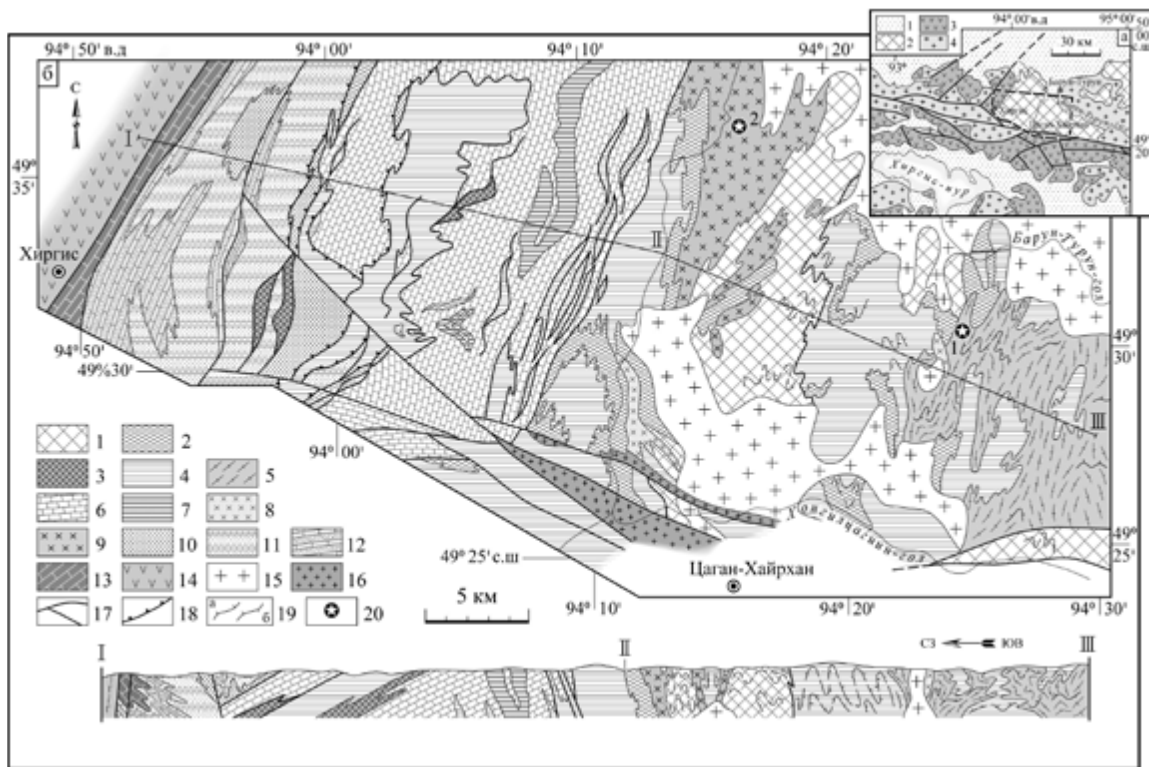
94° 50' в.д
94° 00'
94° 10'
94° 20'
б
С
I
49° 35'
Хиргис
94° 50'
49%30'
II
2
1
Баруч-Турун-гол
49° 30'
III
94° 00'
1
2
3
4
5
6
7
8
9
10
11
12
13
14
15
16
17
18
а б 19
20
49° 25' с.ш
5 км
94° 10'
Цаган-Хайрхан
Ховсиизагиин-гол
94° 20'
94° 30'
49° 25'
СЗ
ЮВ
I
II
III
1
2
3
4
94° 00' в.д
95° 00'
50° 00' с.ш
а
30 км
93°
Хиргис-нур
49° 20'